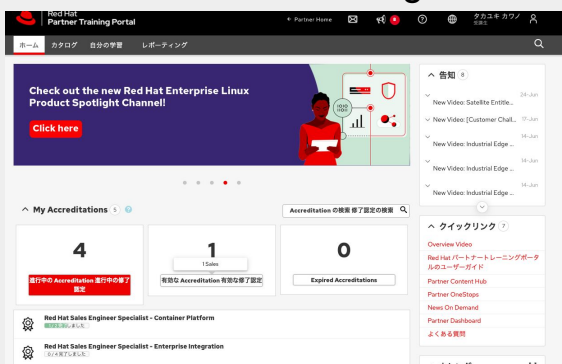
Red Hat
Partner Training Portal

← Partner Home

8

タカユキ カワノ
受講生

ホーム カタログ 自分の学習 レポーティング

Check out the new Red Hat Enterprise Linux Product Spotlight Channel!

Click here

10101
01001

告知 8

24-Jun
New Video: Satellite Entitle...

17-Jun
New Video: [Customer Chall...

14-Jun
New Video: Industrial Edge ...

14-Jun
New Video: Industrial Edge ...

14-Jun
New Video: Industrial Edge ...

My Accreditations 5

Accreditation の検索 修了認定の検索

4
進行中の Accreditation 進行中の修了認定

1
1 Sales
有効な Accreditation 有効な修了認定

0
Expired Accreditations

クイックリンク 7

Overview Video
Red Hat パートナートレーニングポータルのユーザーガイド
Partner Content Hub
Partner OneStops
News On Demand
Partner Dashboard
よくある質問

Red Hat Sales Engineer Specialist - Container Platform
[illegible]しました

Red Hat Sales Engineer Specialist - Enterprise Integration
0/4 完了しました